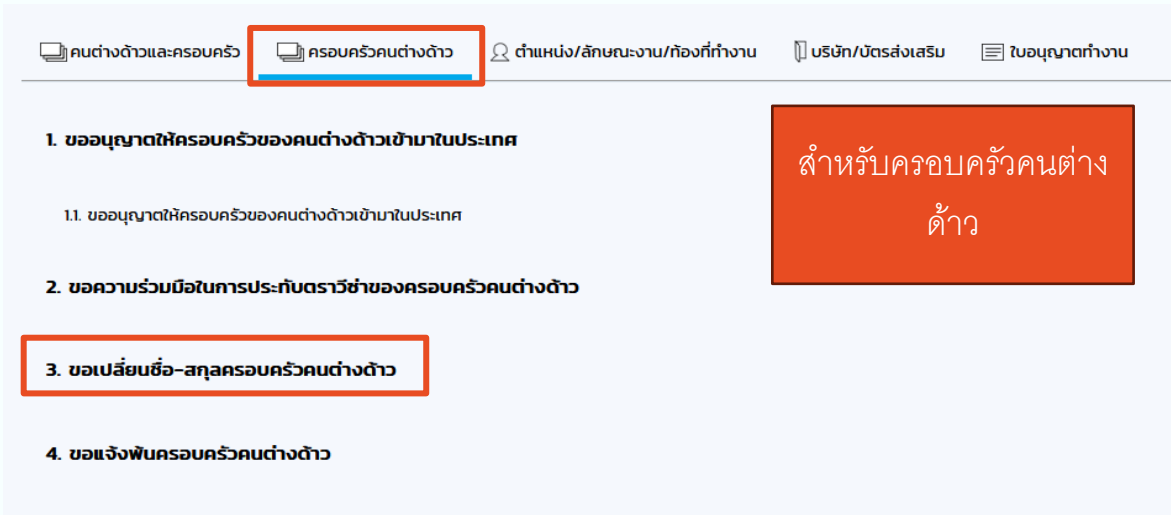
คนต่างด้าวและครอบครัว | ครอบครัวคนต่างด้าว | ตำแหน่ง/ลักษณะงาน/ท้องที่ทำงาน | บริษัท/บัตรส่งเสริม | ใบอนุญาตทำงาน

สำหรับครอบครัวคนต่างด้าว

1. ขออนุญาตให้ครอบครัวของคนต่างด้าวเข้ามาในประเทศ

1.1. ขออนุญาตให้ครอบครัวของคนต่างด้าวเข้ามาในประเทศ

2. ขอความร่วมมือในการประทับตราวีซ่าของครอบครัวคนต่างด้าว

3. ขอเปลี่ยนชื่อ-สกุลครอบครัวคนต่างด้าว

4. ขอแจ้งพ้นครอบครัวคนต่างด้าว